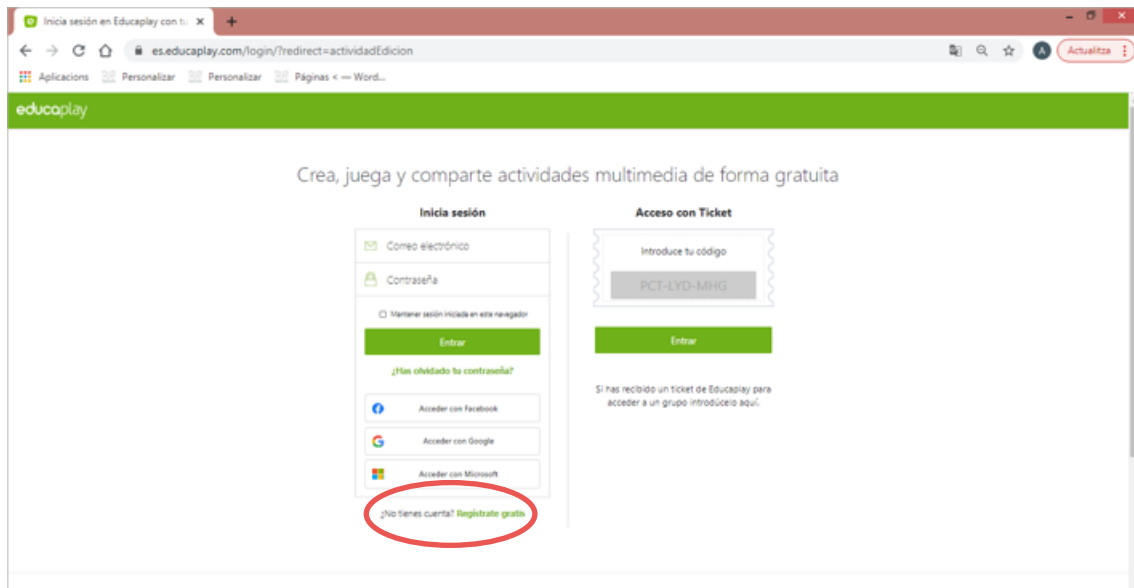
Inicia sesión en Educaplay con tu ×

es.educaplay.com/login/?redirect=actividadEdicion

A Actualitza

Aplicacions Personalizar Personalizar Páginas < — Word...

educaplay

Crea, juega y comparte actividades multimedia de forma gratuita

Inicia sesión

Correo electrónico

Contraseña

Mantener sesión iniciada en este navegador

Entrar

¿Has olvidado tu contraseña?

Acceder con Facebook

Acceder con Google

Acceder con Microsoft

¿No tienes cuenta? Regístrate gratis

Acceso con Ticket

Introduce tu código

PCT-LYD-MHG

Entrar

Si has recibido un ticket de Educaplay para acceder a un grupo introdúcelo aquí.